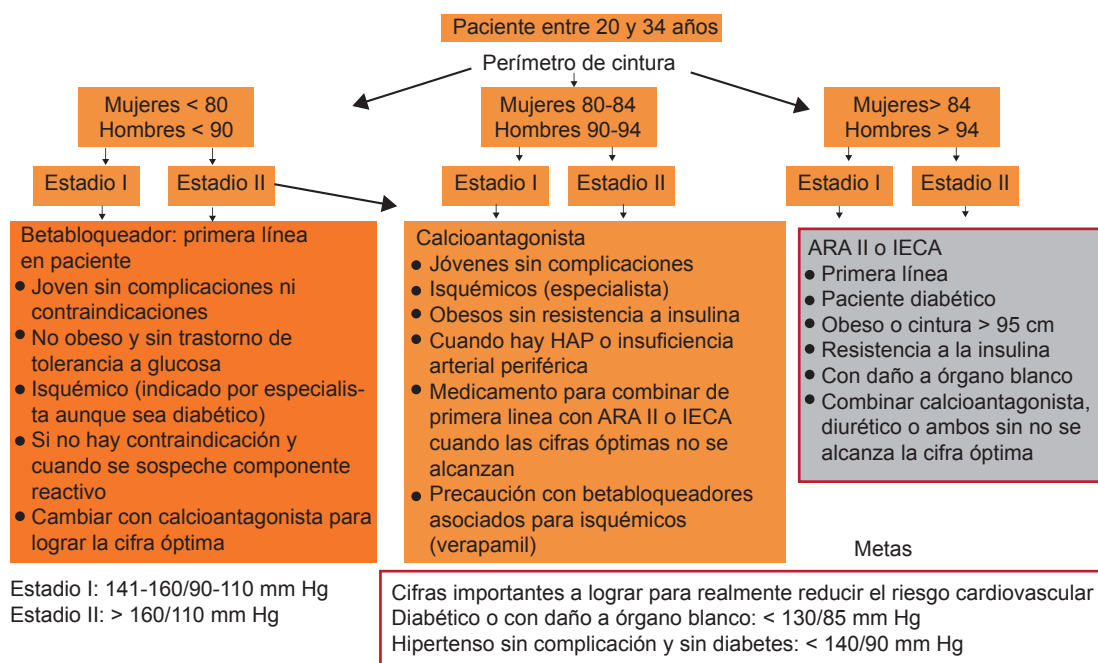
Paciente entre 20 y 34 años

Perímetro de cintura

Mujeres < 80
Hombres < 90

Mujeres 80-84
Hombres 90-94

Mujeres> 84
Hombres > 94

Estadio I

Estadio II

Estadio I

Estadio II

Estadio I

Estadio II

Betabloqueador: primera línea en paciente
● Joven sin complicaciones ni contraindicaciones
● No obeso y sin trastorno de tolerancia a glucosa
● Isquémico (indicado por especialista aunque sea diabético)
● Si no hay contraindicación y cuando se sospeche componente reactivo
● Cambiar con calcioantagonista para lograr la cifra óptima

Calcioantagonista
● Jóvenes sin complicaciones
● Isquémicos (especialista)
● Obesos sin resistencia a insulina
● Cuando hay HAP o insuficiencia arterial periférica
● Medicamento para combinar de primera linea con ARA II o IECA cuando las cifras óptimas no se alcanzan
● Precaución con betabloqueadores asociados para isquémicos (verapamil)

ARA II o IECA
● Primera línea
● Paciente diabético
● Obeso o cintura > 95 cm
● Resistencia a la insulina
● Con daño a órgano blanco
● Combinar calcioantagonista, diurético o ambos sin no se alcanza la cifra óptima

Metas

Estadio I: 141-160/90-110 mm Hg
Estadio II: > 160/110 mm Hg

Cifras importantes a lograr para realmente reducir el riesgo cardiovascular
Diabético o con daño a órgano blanco: < 130/85 mm Hg
Hipertenso sin complicación y sin diabetes: < 140/90 mm Hg